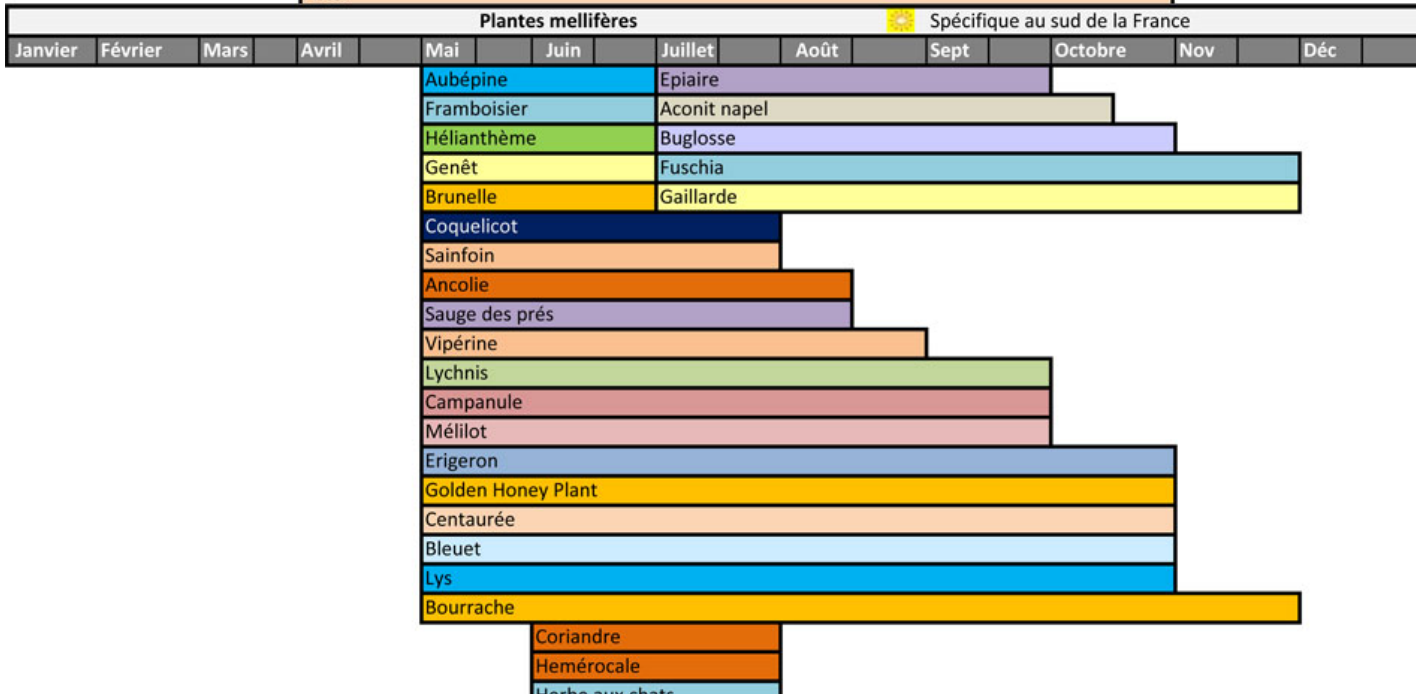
Plantes mellifères
Spécifique au sud de la France

| Janvier | Février | Mars | Avril | Mai | Juin | Juillet | Août | Sept | Octobre | Nov | Déc |
|---|---|---|---|---|---|---|---|---|---|---|---|

Aubépine
Epiaire
Framboisier
Aconit napel
Hélianthème
Buglosse
Genêt
Fuschia
Brunelle
Gaillarde
Coquelicot
Sainfoin
Ancolie
Sauge des prés
Vipérine
Lychnis
Campanule
Mélilot
Erigeron
Golden Honey Plant
Centaurée
Bleuet
Lys
Bourrache
Coriandre
Hemérocale
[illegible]